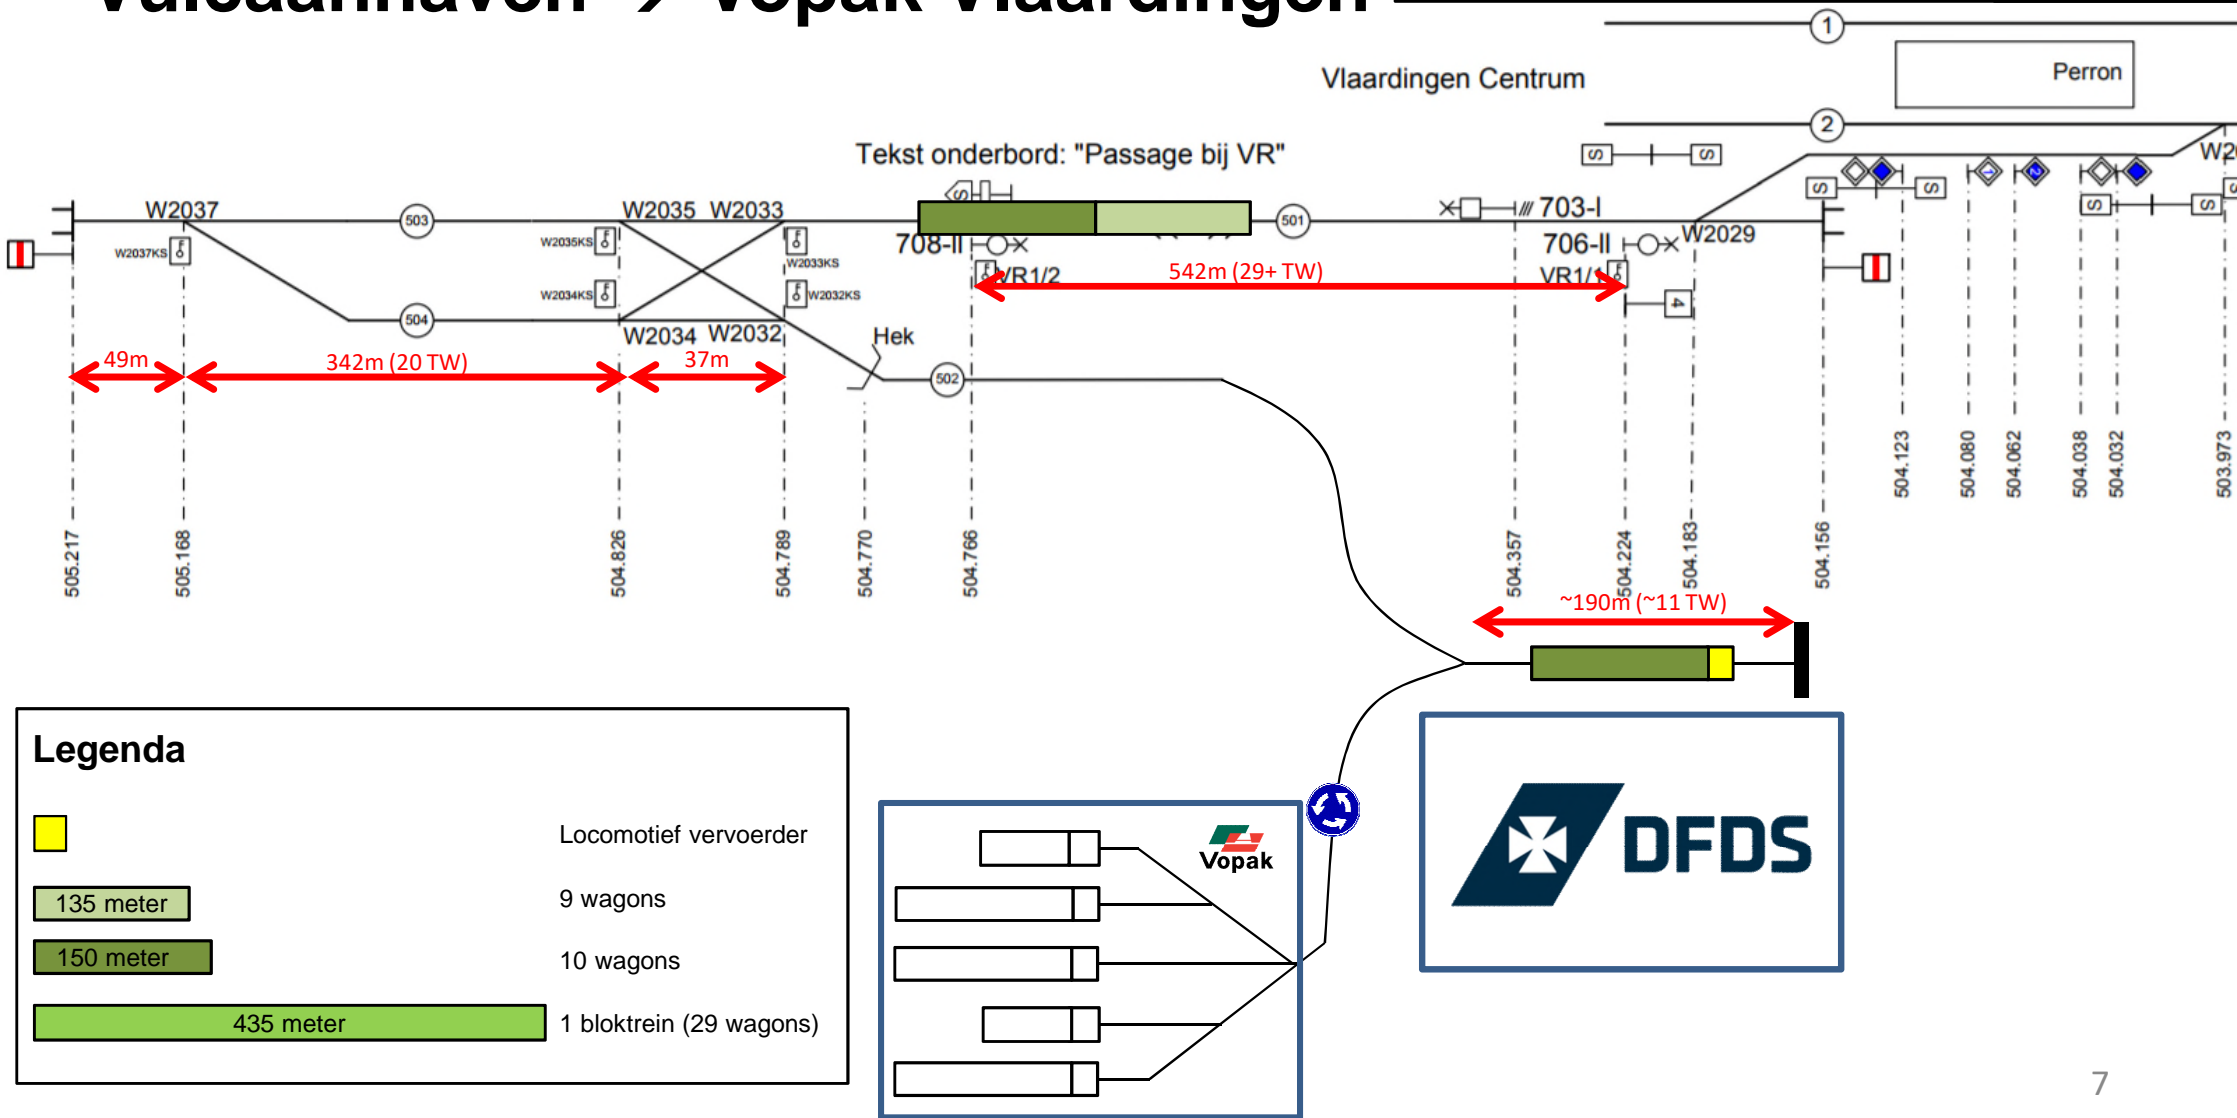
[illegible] → Vopak Vlaardingen

1

Vlaardingen Centrum

Perron

2

Tekst onderbord: "Passage bij VR"

W2037 503 W2035 W2033 501 703-I

W2037KS W2035KS W2033KS 708-II 706-II W2029

W2034KS W2032KS VR1/2 542m (29+ TW) VR1/

504 W2034 W2032 Hek 4

49m 342m (20 TW) 37m 502

505.217 505.168 504.826 504.789 504.770 504.766 504.357 504.224 504.183 504.156 504.123 504.080 504.062 504.038 504.032 503.973

~190m (~11 TW)

Legenda

Locomotief vervoerder

135 meter 9 wagons

150 meter 10 wagons

435 meter 1 bloktrein (29 wagons)

Vopak

DFDS

7